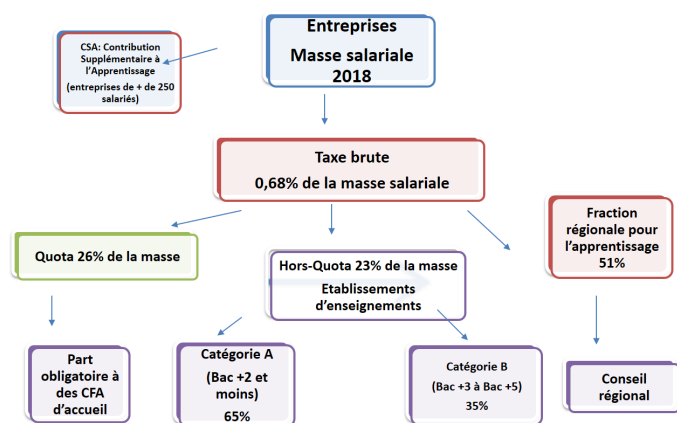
CSA: Contribution Supplémentaire à l'Apprentissage

(entreprises de + de 250 salariés)

Entreprises

Masse salariale 2018

Taxe brute

0,68% de la masse salariale

Quota 26% de la masse

Hors-Quota 23% de la masse

Etablissements d'enseignements

Fraction régionale pour l'apprentissage 51%

Part obligatoire à des CFA d'accueil

Catégorie A

(Bac +2 et moins)

65%

Catégorie B

(Bac +3 à Bac +5)

35%

Conseil régional